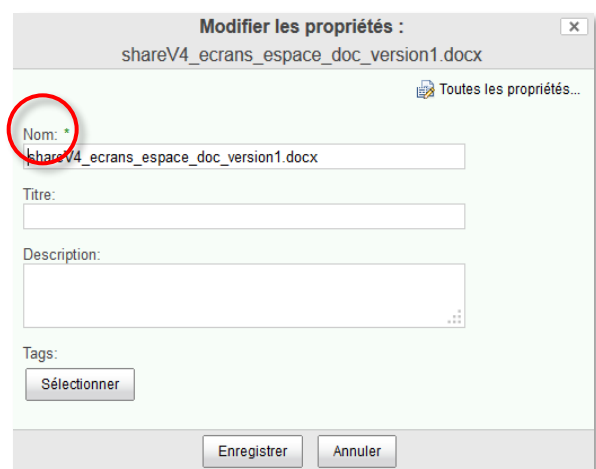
Modifier les propriétés :
shareV4_ecrans_espace_doc_version1.docx

✕

Toutes les propriétés...

Nom: *
shareV4_ecrans_espace_doc_version1.docx

Titre:

Description:

Tags:
Sélectionner

Enregistrer
Annuler